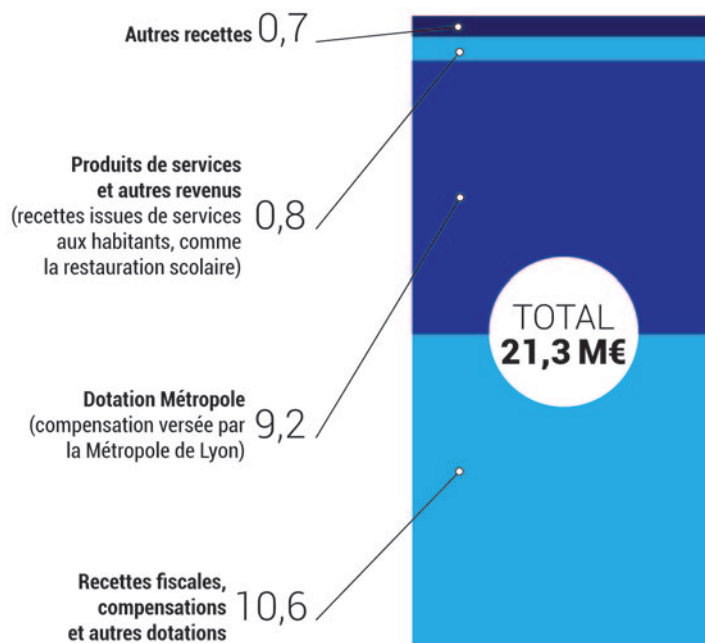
Autres recettes 0,7

Produits de services et autres revenus (recettes issues de services aux habitants, comme la restauration scolaire) 0,8

TOTAL
21,3 M€

Dotation Métropole (compensation versée par la Métropole de Lyon) 9,2

Recettes fiscales, compensations et autres dotations 10,6